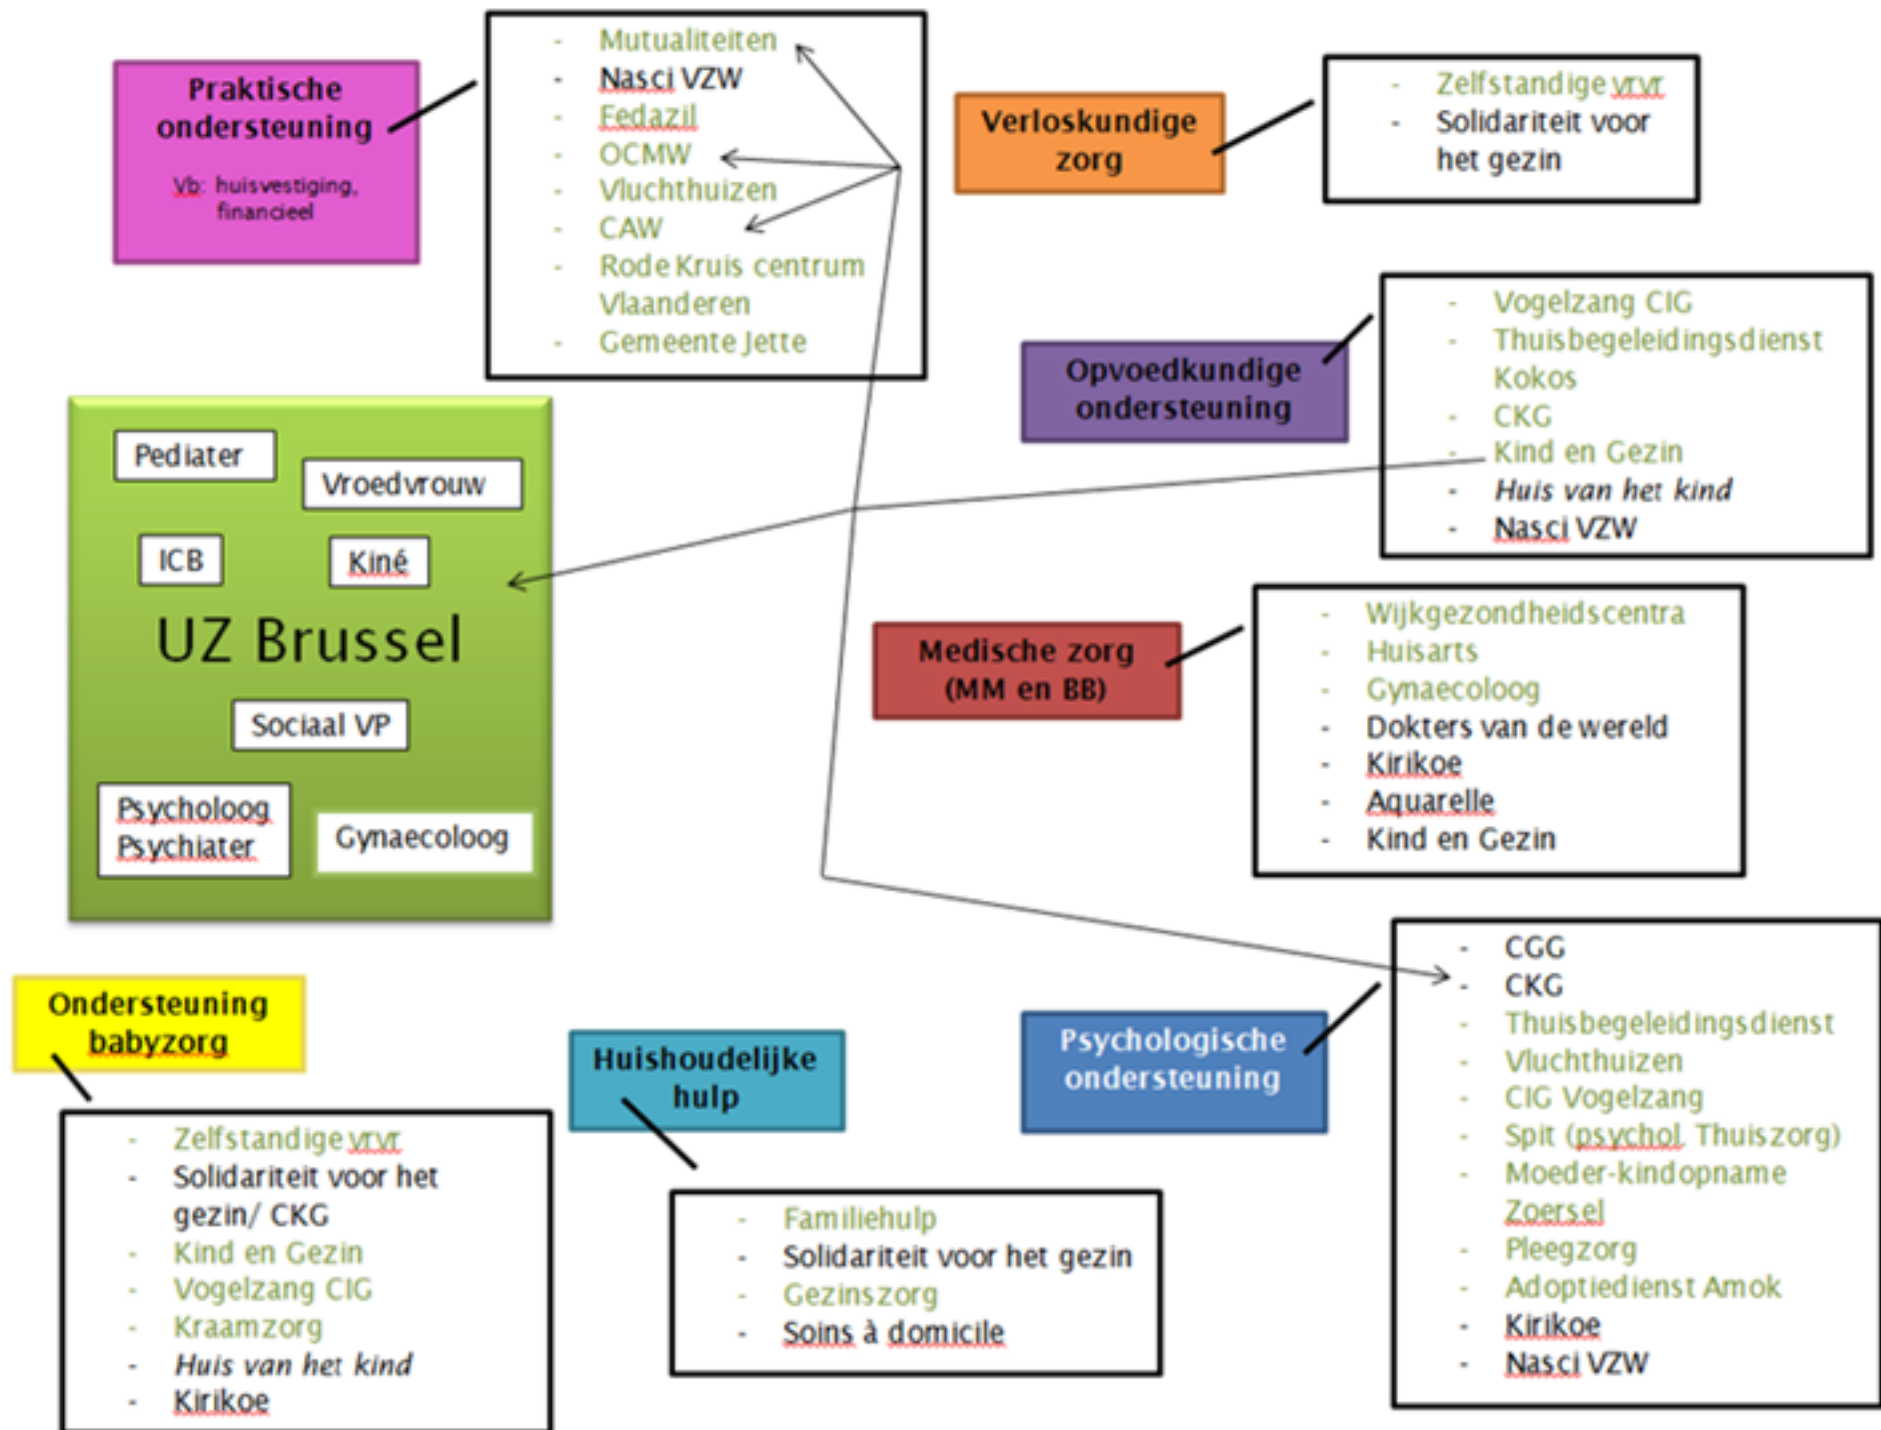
Praktische ondersteuning

Vb: huisvestiging, financieel

- Mutualiteiten
- Nasci VZW
- Fedazil
- OCMW
- Vluchthuizen
- CAW
- Rode Kruis centrum Vlaanderen
- Gemeente Jette

Verloskundige zorg

- Zelfstandige vrvr
- Solidariteit voor het gezin

Opvoedkundige ondersteuning

- Vogelzang CIG
- Thuisbegeleidingsdienst Kokos
- CKG
- Kind en Gezin
- *Huis van het kind*
- Nasci VZW

Pediater

Vroedvrouw

ICB

Kiné

UZ Brussel

Sociaal VP

Psycholoog Psychiater

Gynaecoloog

Medische zorg (MM en BB)

- Wijkgezondheidscentra
- Huisarts
- Gynaecoloog
- Dokters van de wereld
- Kirikoe
- Aquarelle
- Kind en Gezin

Ondersteuning babyzorg

- Zelfstandige vrvr
- Solidariteit voor het gezin/ CKG
- Kind en Gezin
- Vogelzang CIG
- Kraamzorg
- *Huis van het kind*
- Kirikoe

Huishoudelijke hulp

- Familiehulp
- Solidariteit voor het gezin
- Gezinszorg
- Soins à domicile

Psychologische ondersteuning

- CGG
- CKG
- Thuisbegeleidingsdienst
- Vluchthuizen
- CIG Vogelzang
- Spit (psychol. Thuiszorg)
- Moeder-kindopname Zoersel
- Pleegzorg
- Adoptiedienst Amok
- Kirikoe
- Nasci VZW